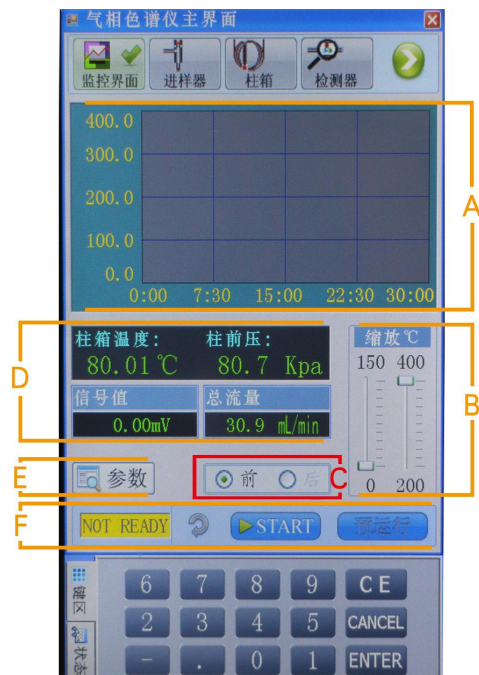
气相色谱仪主界面

监控界面 进样器 柱箱 检测器

400.0
300.0
200.0
100.0
0.0
0:00 7:30 15:00 22:30 30:00

A

柱箱温度: 柱前压:
80.01 ℃ 80.7 Kpa

缩放 ℃
150 400

D

B

信号值 总流量
0.00mV 30.9 mL/min

E 参数

前 后 C

0 200

F NOT READY START 预运行

6 7 8 9 CE
2 3 4 5 CANCEL
- . 0 1 ENTER

键区
状态